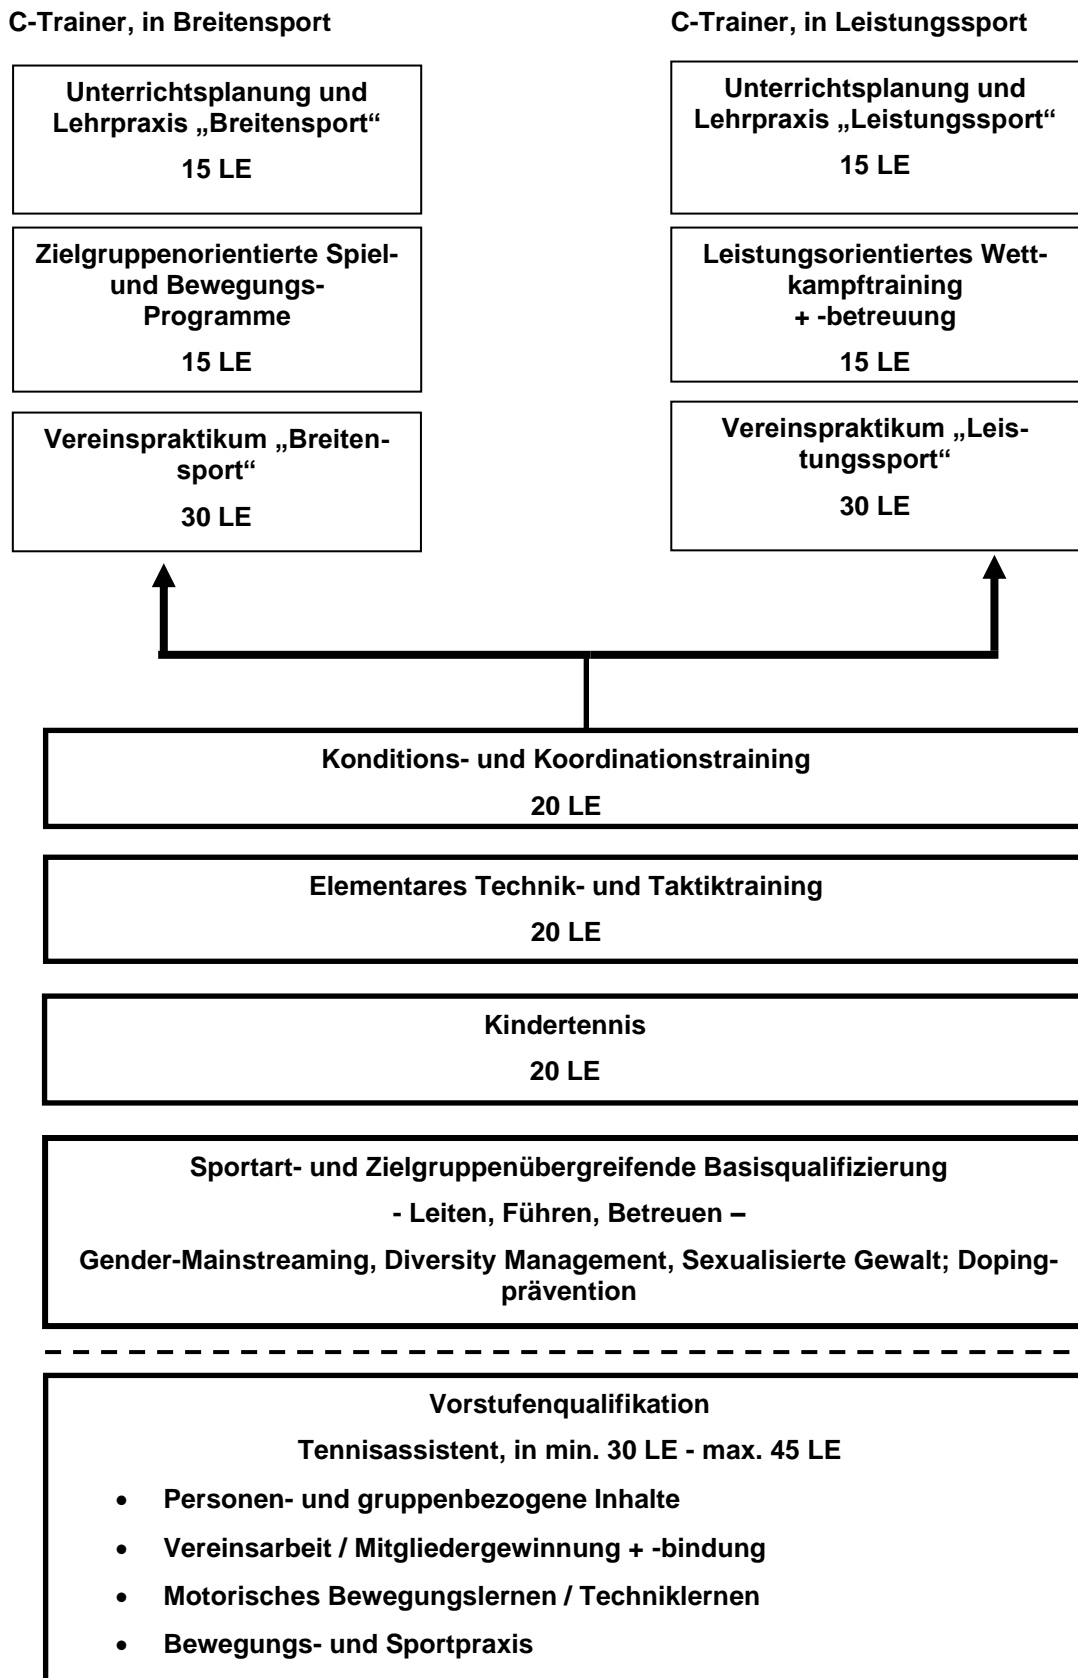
C-Trainer, in Breitensport

Unterrichtsplanung und Lehrpraxis „Breitensport“

15 LE

Zielgruppenorientierte Spiel- und Bewegungs-Programme

15 LE

Vereinspraktikum „Breitensport“

30 LE

C-Trainer, in Leistungssport

Unterrichtsplanung und Lehrpraxis „Leistungssport“

15 LE

Leistungsorientiertes Wettkampftraining + -betreuung

15 LE

Vereinspraktikum „Leistungssport“

30 LE

Konditions- und Koordinationstraining

20 LE

Elementares Technik- und Taktiktraining

20 LE

Kindertennis

20 LE

Sportart- und Zielgruppenübergreifende Basisqualifizierung

- Leiten, Führen, Betreuen –

Gender-Mainstreaming, Diversity Management, Sexualisierte Gewalt; Dopingprävention

Vorstufenqualifikation

Tennisassistent, in min. 30 LE - max. 45 LE

- Personen- und gruppenbezogene Inhalte
- Vereinsarbeit / Mitgliedergewinnung + -bindung
- Motorisches Bewegungslernen / Techniklernen
- Bewegungs- und Sportpraxis